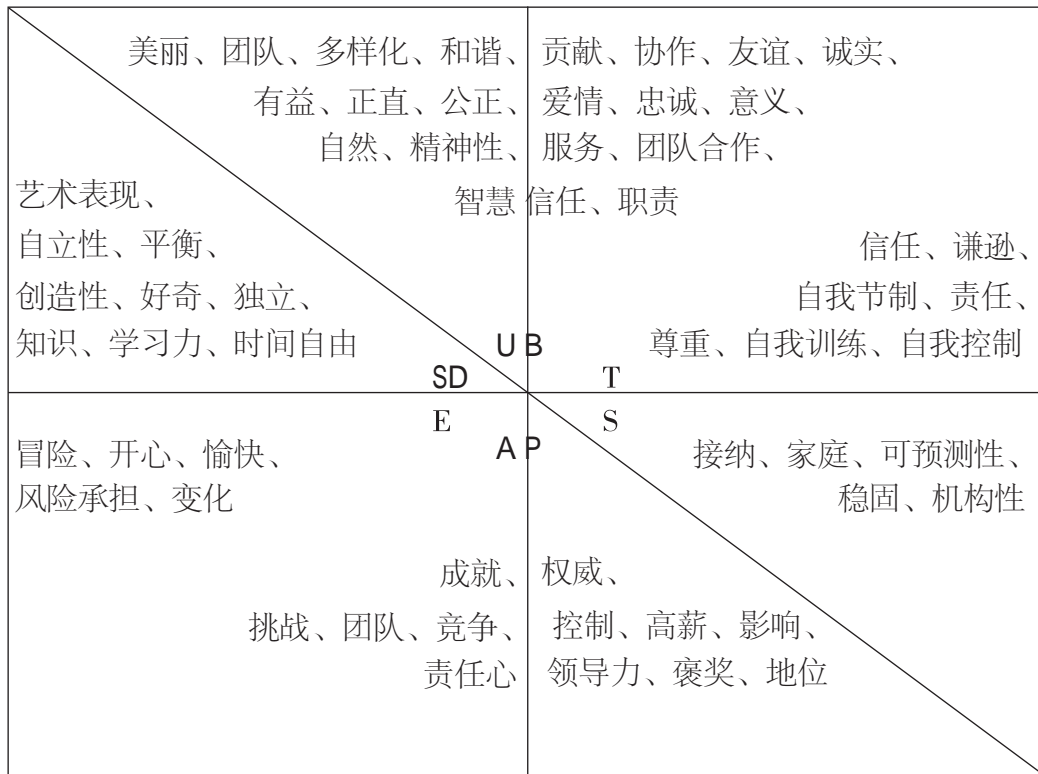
美丽、团队、多样化、和谐、
有益、正直、公正、
自然、精神性、
智慧

贡献、协作、友谊、诚实、
爱情、忠诚、意义、
服务、团队合作、
信任、职责

艺术表现、
自立性、平衡、
创造性、好奇、独立、
知识、学习力、时间自由

信任、谦逊、
自我节制、责任、
尊重、自我训练、自我控制

U B
SD
T
E
S
A P

冒险、开心、愉快、
风险承担、变化

接纳、家庭、可预测性、
稳固、机构性

成就、
挑战、团队、竞争、
责任心

权威、
控制、高薪、影响、
领导力、褒奖、地位